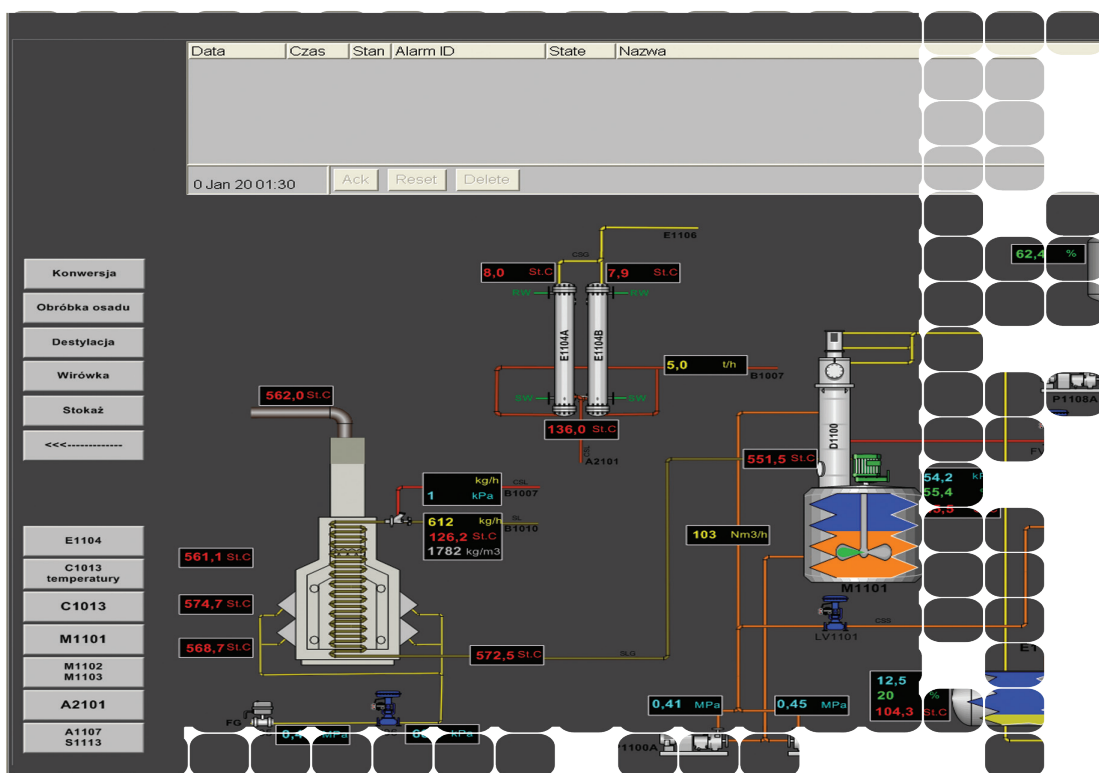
| Data | Czas | Stan | Alarm ID | State | Nazwa |
|---|---|---|---|---|---|

0 Jan 20 01:30

Ack Reset Delete

Konwersja
Obróbka osadu
Destylacja
Wirówka
Stokaż
<<<-------------

E1104
C1013 temperatury
C1013
M1101
M1102 M1103
A2101
A1107 S1113

E1106
CSG
8,0 St.C
7,9 St.C
RW
RW
E1104A
E1104B
SW
SW
5,0 t/h
B1007
136,0 St.C
A2101
562,0 St.C
kg/h
1 kPa
CSL
B1007
SL
612 kg/h
126,2 St.C
1782 kg/m3
B1010
551,5 St.C
D1100
103 Nm3/h
561,1 St.C
574,7 St.C
568,7 St.C
572,5 St.C
SLG
M1101
LV1101
CSS
62,4 %
P1108A
FV
54,2
55,4
12,5
20
104,3 St.C
%
E1
FG
0,4 MPa
6 kPa
0,41 MPa
0,45 MPa
1100A